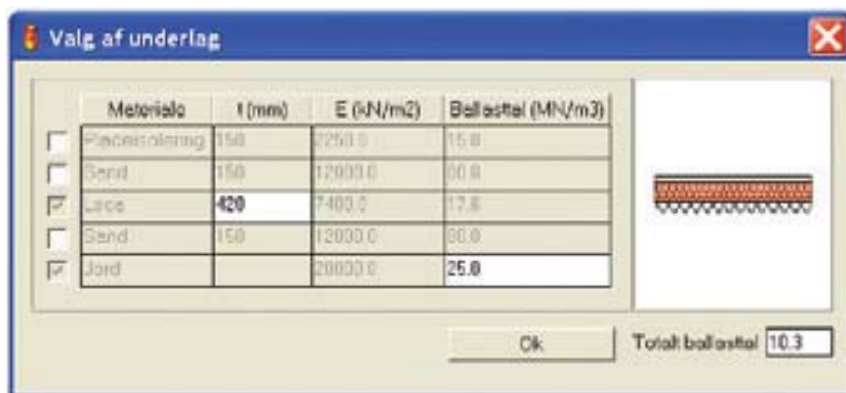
Valg af underlag

| | Materiale | t (mm) | E (kN/m2) | Ballasttal (MN/m3) |
|---|---|---|---|---|
| | Pladeisolering | 150 | 2250.0 | 15.0 |
| | Sand | 150 | 12000.0 | 80.0 |
| | Leca | 420 | 7400.0 | 17.6 |
| | Sand | 150 | 12000.0 | 80.0 |
| | Jord | | 20000.0 | 25.0 |

Ok

Totalt ballasttal 10.3